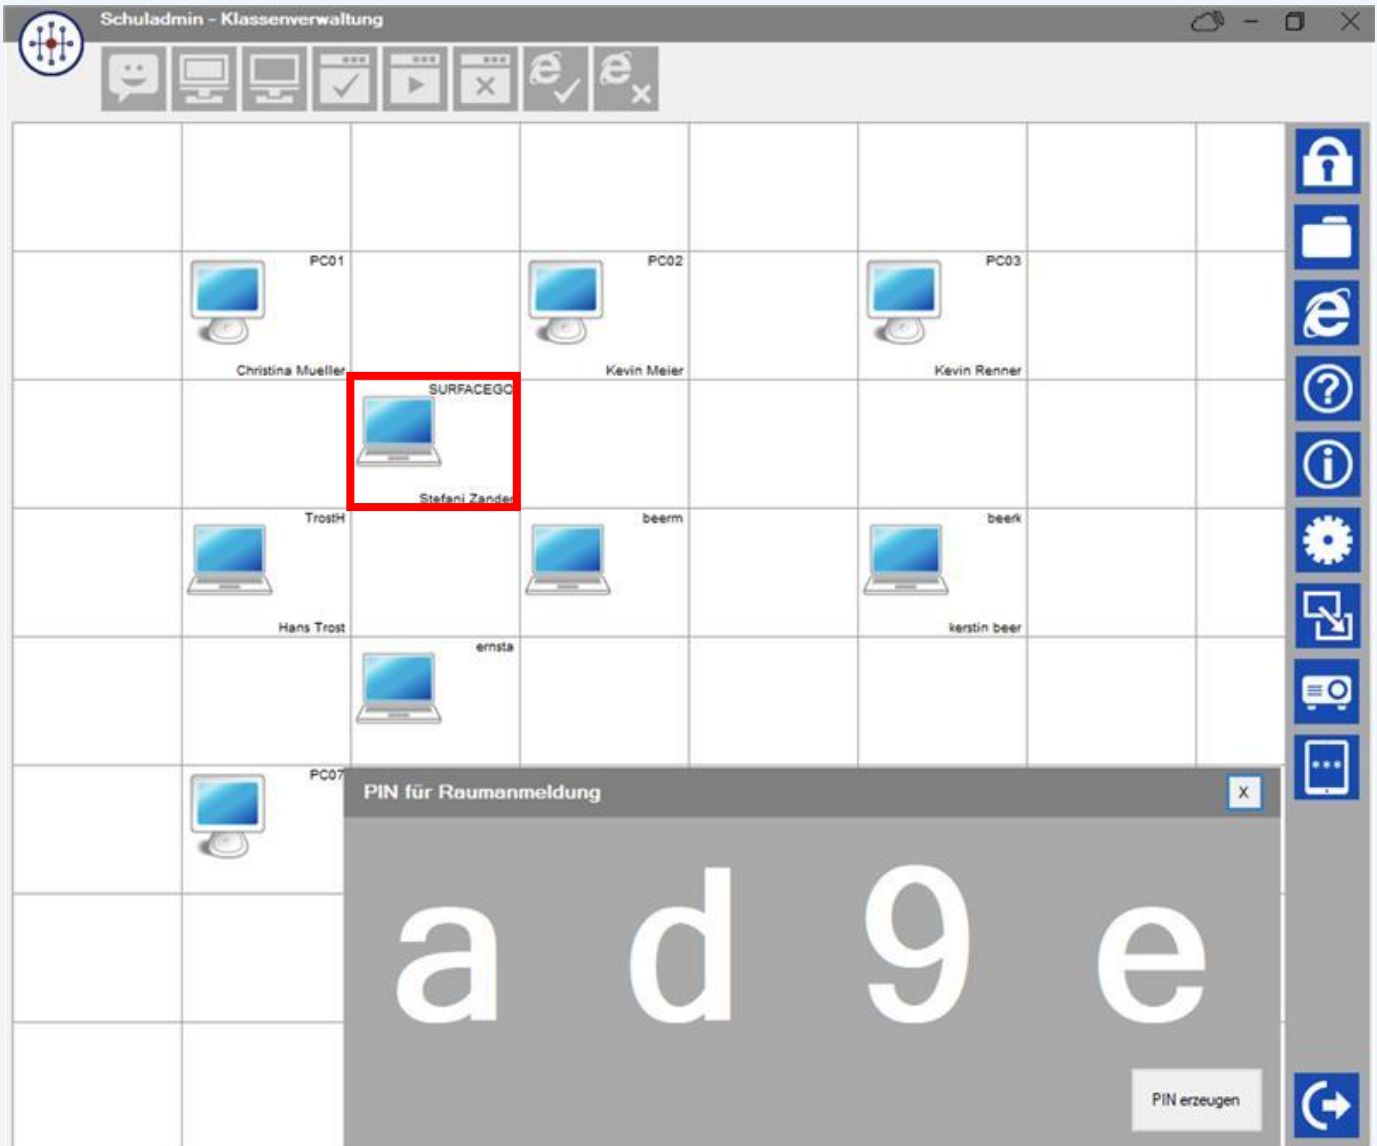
Schuladmin - Klassenverwaltung

PC01
Christina Mueller

PC02
Kevin Meier

PC03
Kevin Renner

SURFACEGO
Stefani Zander

TrostH
Hans Trost

beerm

beerk
kerstin beer

ernsta

PC07

PIN für Raumanmeldung
X

a d 9 e

PIN erzeugen